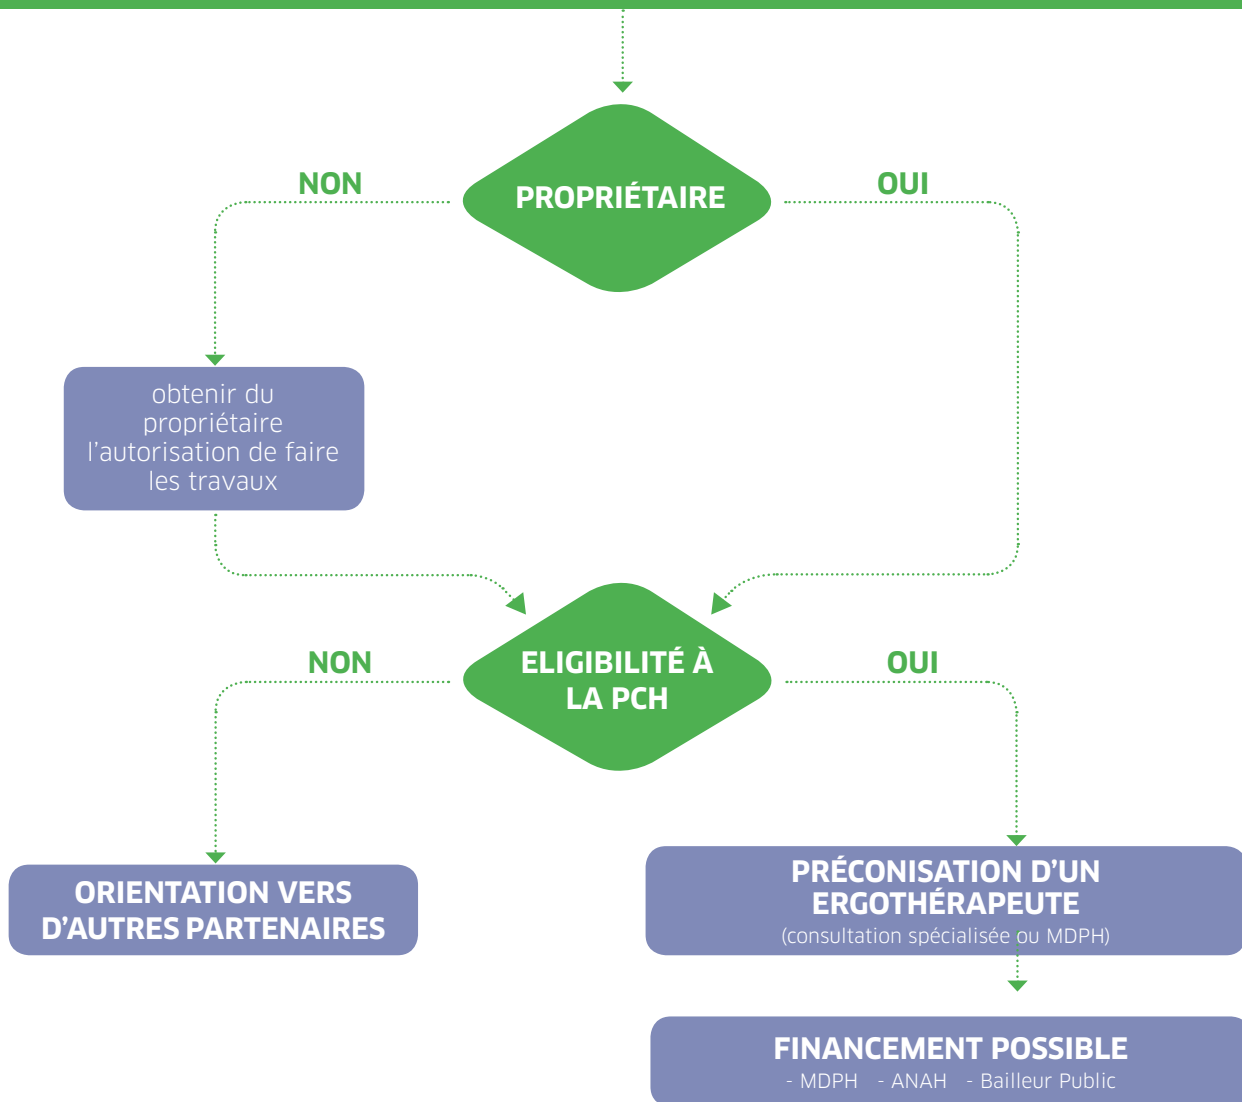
PROPRIÉTAIRE

NON

OUI

obtenir du propriétaire l’autorisation de faire les travaux

ELIGIBILITÉ À LA PCH

NON

OUI

ORIENTATION VERS D’AUTRES PARTENAIRES

PRÉCONISATION D’UN ERGOTHÉRAPEUTE
(consultation spécialisée ou MDPH)

FINANCEMENT POSSIBLE
- MDPH - ANAH - Bailleur Public